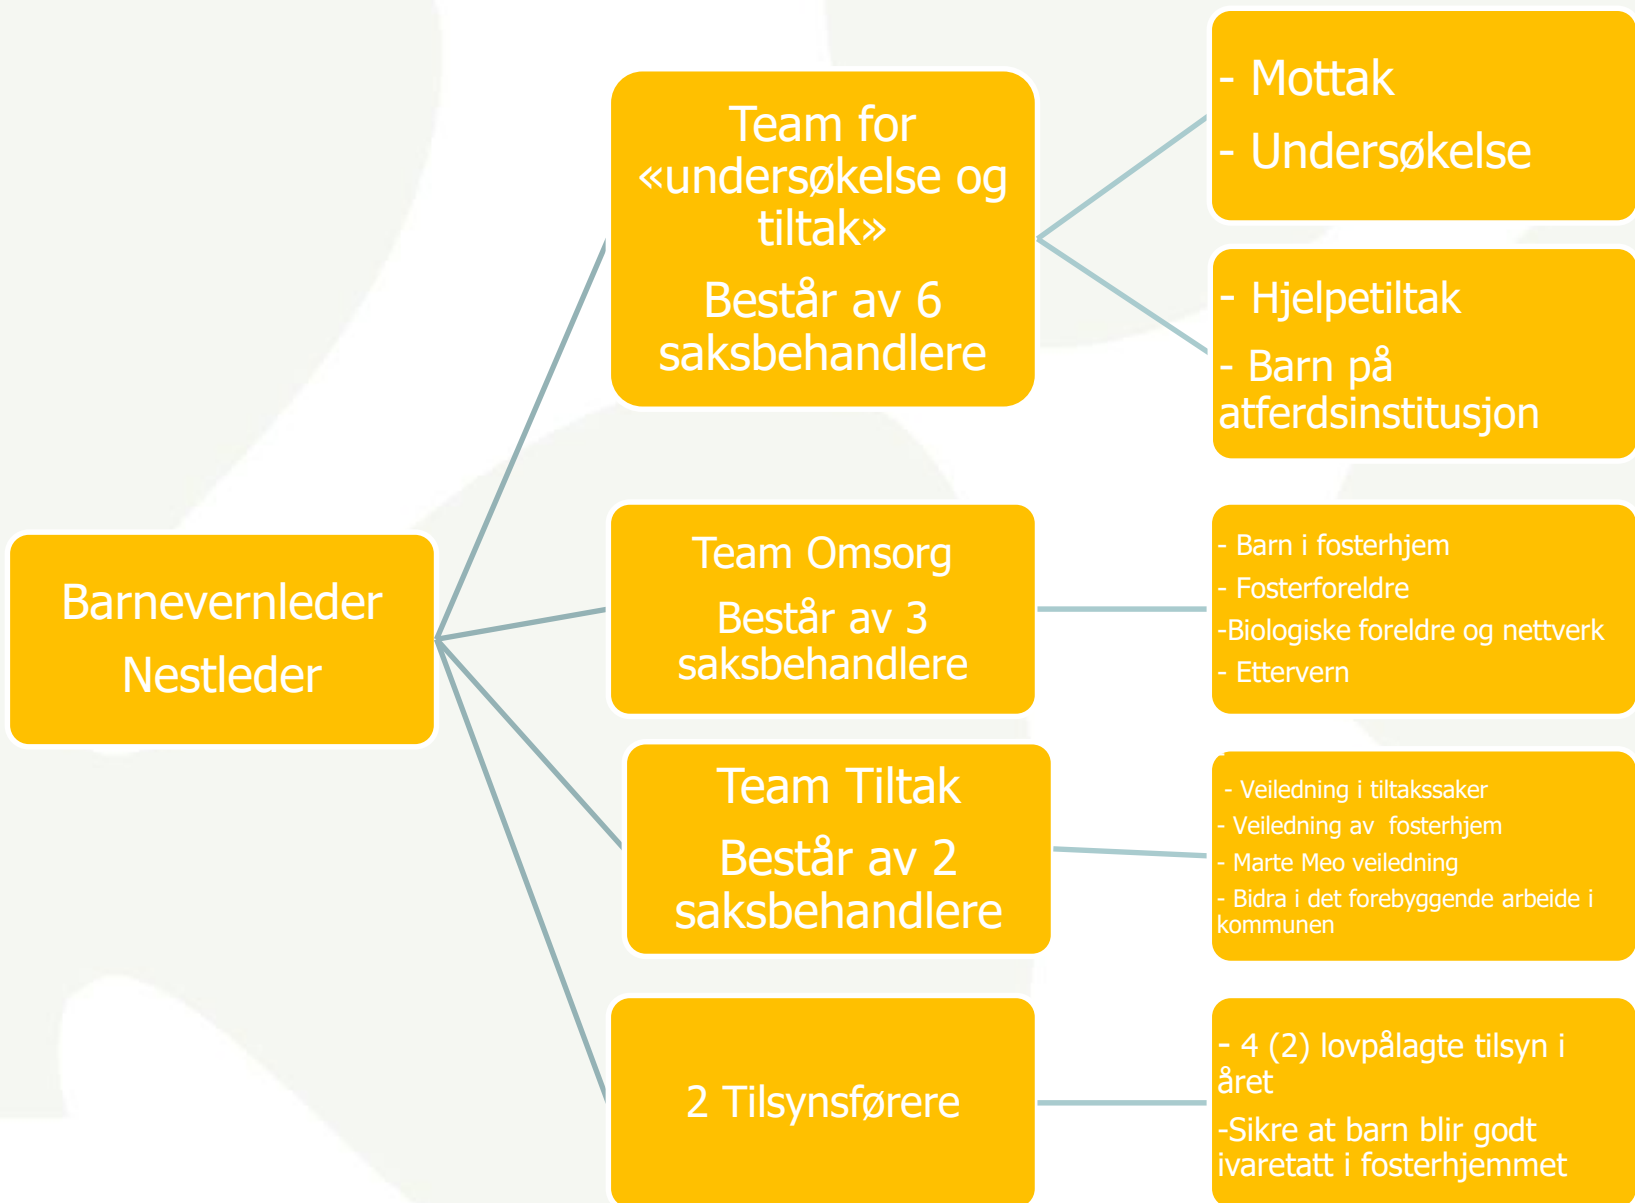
Barnevernleder

Nestleder

Team for «undersøkelse og tiltak»

Består av 6 saksbehandlere

- Mottak

- Undersøkelse

- Hjelpetiltak

- Barn på atferdsinstitusjon

Team Omsorg

Består av 3 saksbehandlere

- Barn i fosterhjem

- Fosterforeldre

-Biologiske foreldre og nettverk

- Ettervern

Team Tiltak

Består av 2 saksbehandlere

- Veiledning i tiltakssaker

- Veiledning av fosterhjem

- Marte Meo veiledning

- Bidra i det forebyggende arbeide i kommunen

2 Tilsynsførere

- 4 (2) lovpålagte tilsyn i året

-Sikre at barn blir godt ivaretatt i fosterhjemmet